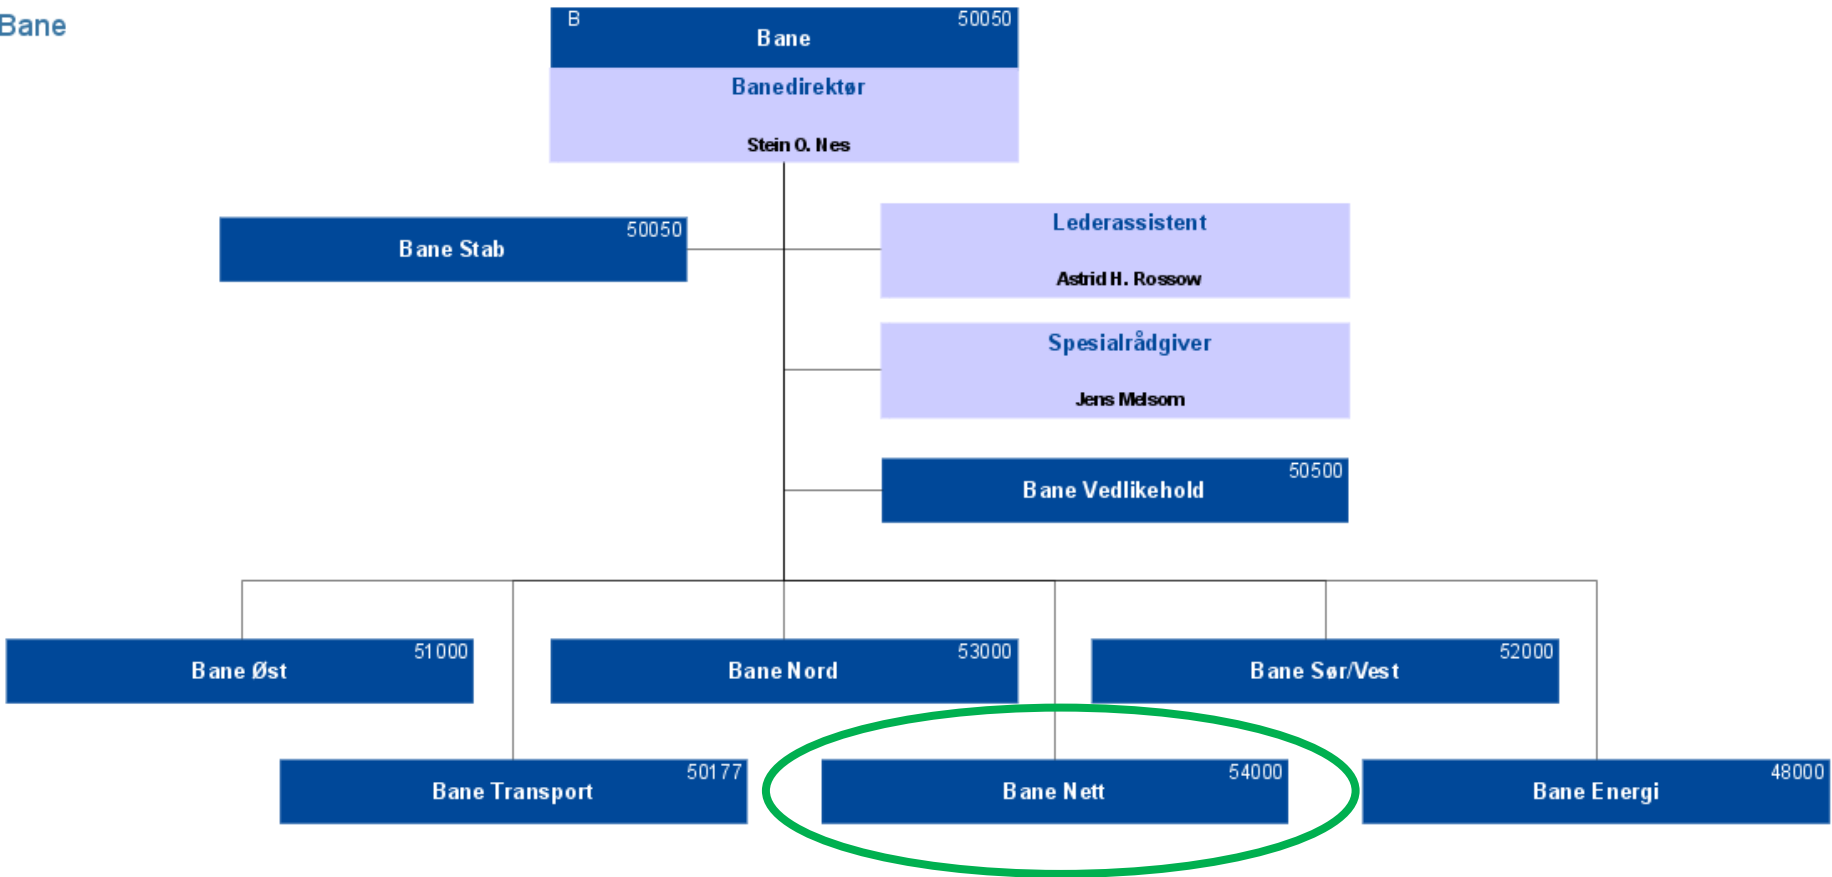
Bane

B 50050
Bane
Banedirektør
Stein O. Nes

Bane Stab 50050

Lederassistent
Astrid H. Rossow

Spesialrådgiver
Jens Melsom

Bane Vedlikehold 50500

Bane Øst 51000

Bane Nord 53000

Bane Sør/Vest 52000

Bane Transport 50177

Bane Nett 54000

Bane Energi 48000